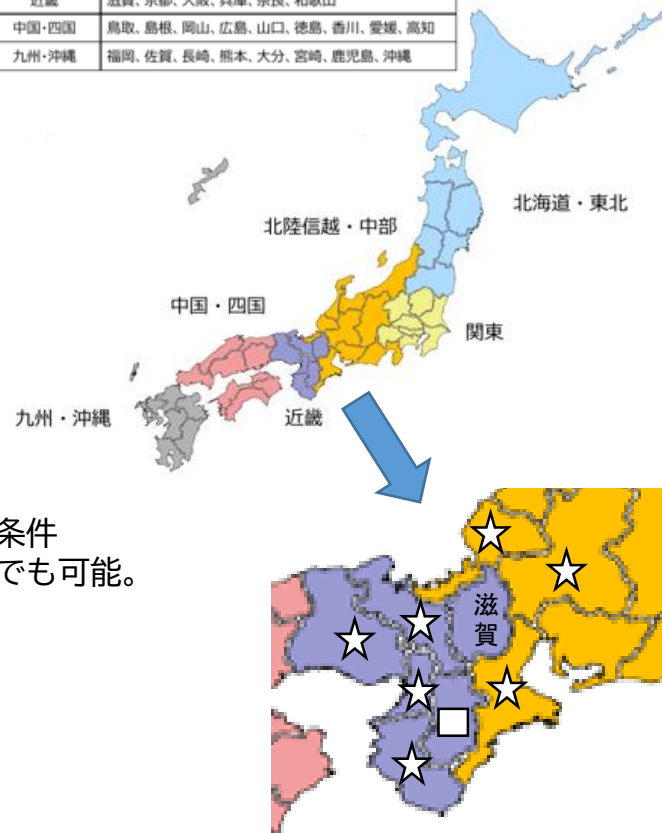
| 近畿 | 滋賀、京都、大阪、兵庫、奈良、和歌山 |
|---|---|
| 中国・四国 | 鳥取、島根、岡山、広島、山口、徳島、香川、愛媛、高知 |
| 九州・沖縄 | 福岡、佐賀、長崎、熊本、大分、宮崎、鹿児島、沖縄 |

北海道・東北

北陸信越・中部

中国・四国

関東

九州・沖縄

近畿

条件
でも可能。

滋賀